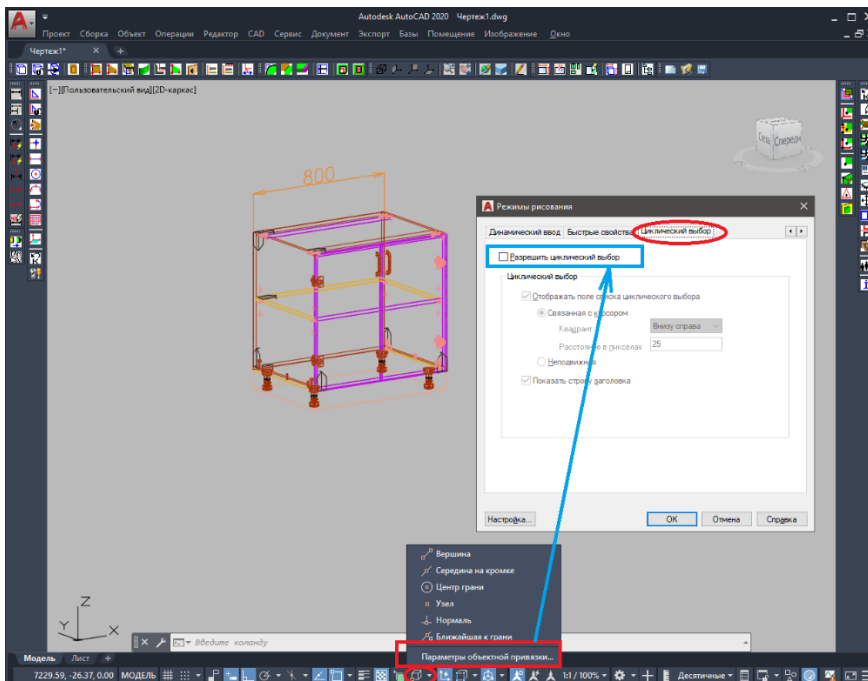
Autodesk AutoCAD 2020 Чертеж1.dwg

Проект Сборка Объект Операции Редактор CAD Сервис Документ Экспорт Базы Помещение Изображение Окно

Чертеж1*

[−][Пользовательский вид][2D-каркас]

800

Слева Спереди

Режимы рисования

Динамический ввод | Быстрые свойства | Циклический выбор

Разрешить циклический выбор

Циклический выбор

Отображать поле списка циклического выбора

Связанная с курсором

Квадрант Внизу справа

Расстояние в пикселах 25

Неподвижная

Показать строку заголовка

Настройка... OK Отмена Справка

Вершина
Середина на кромке
Центр грани
Узел
Нормаль
Ближайшая к грани
Параметры объектной привязки...

Введите команду

Модель Лист +

7229.59, -26.37, 0.00 МОДЕЛЬ 1:1 / 100% Десятичные

Z Y X